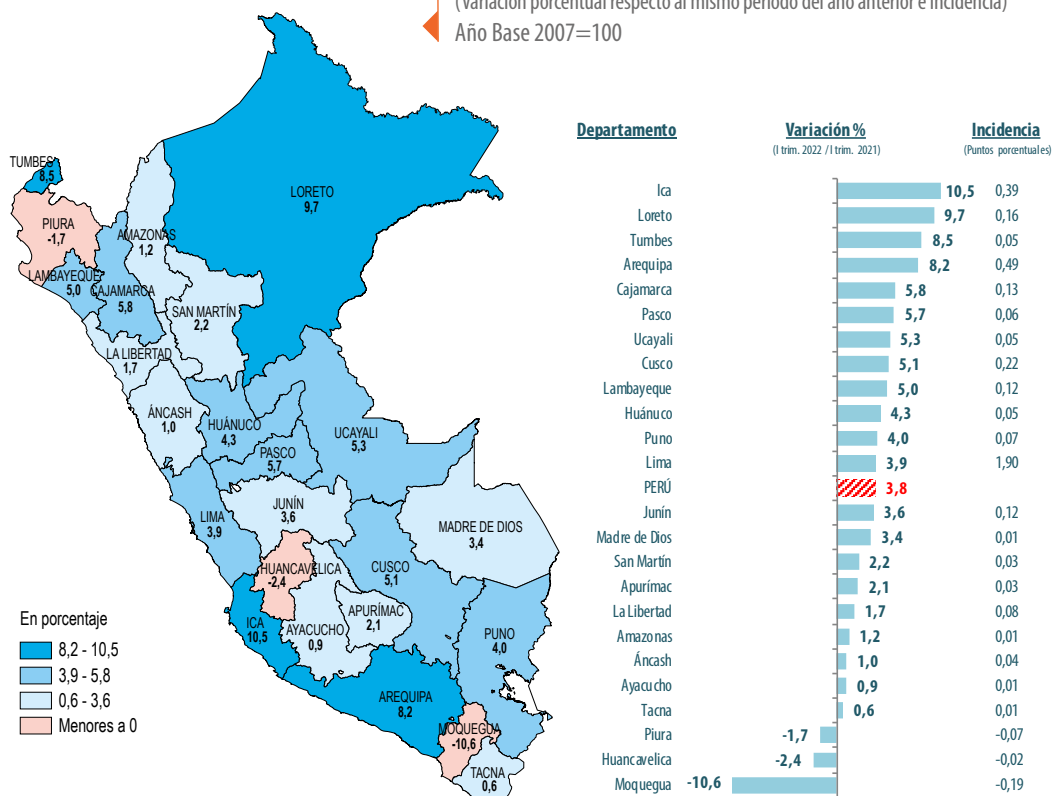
(Variación porcentual respecto al mismo periodo del año anterior e incidencia)
Año Base 2007=100

TUMBES 8,5
PIURA -1,7
AMAZONAS 1,2
LORETO 9,7
LAMBAYEQUE 5,0
CAJAMARCA 5,8
SAN MARTÍN 2,2
LA LIBERTAD 1,7
ÁNCASH 1,0
HUÁNUCO 4,3
PASCO 5,7
UCAYALI 5,3
LIMA 3,9
JUNÍN 3,6
MADRE DE DIOS 3,4
HUANCAVELICA -2,4
CUSCO 5,1
ICA 10,5
AYACUCHO 0,9
APURÍMAC 2,1
PUNO 4,0
AREQUIPA 8,2
MOQUEGUA -10,6
TACNA 0,6

En porcentaje
8,2 - 10,5
3,9 - 5,8
0,6 - 3,6
Menores a 0

| Departamento | Variación % (I trim. 2022 / I trim. 2021) | Incidencia (Puntos porcentuales) |
|---|---|---|
| Ica | 10,5 | 0,39 |
| Loreto | 9,7 | 0,16 |
| Tumbes | 8,5 | 0,05 |
| Arequipa | 8,2 | 0,49 |
| Cajamarca | 5,8 | 0,13 |
| Pasco | 5,7 | 0,06 |
| Ucayali | 5,3 | 0,05 |
| Cusco | 5,1 | 0,22 |
| Lambayeque | 5,0 | 0,12 |
| Huánuco | 4,3 | 0,05 |
| Puno | 4,0 | 0,07 |
| Lima | 3,9 | 1,90 |
| PERÚ | 3,8 | |
| Junín | 3,6 | 0,12 |
| Madre de Dios | 3,4 | 0,01 |
| San Martín | 2,2 | 0,03 |
| Apurímac | 2,1 | 0,03 |
| La Libertad | 1,7 | 0,08 |
| Amazonas | 1,2 | 0,01 |
| Áncash | 1,0 | 0,04 |
| Ayacucho | 0,9 | 0,01 |
| Tacna | 0,6 | 0,01 |
| Piura | -1,7 | -0,07 |
| Huancavelica | -2,4 | -0,02 |
| Moquegua | -10,6 | -0,19 |